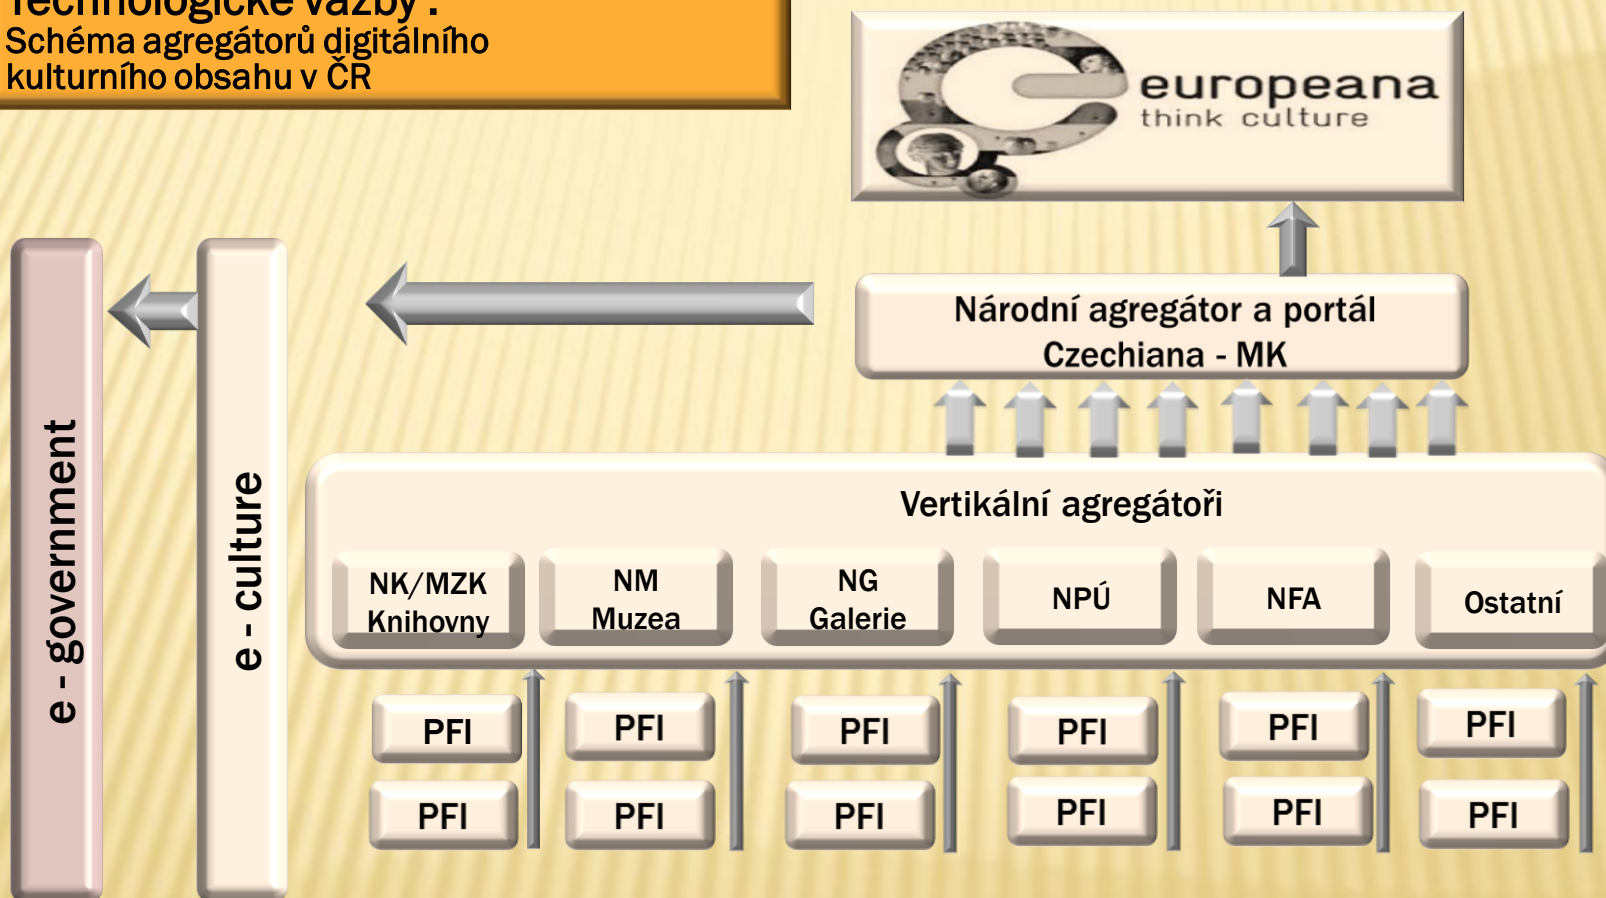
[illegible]
Schéma agregátorů digitálního kulturního obsahu v ČR

europeana
think culture

Národní agregátor a portál Czechiana - MK

e - government

e - culture

Vertikální agregátoři

NK/MZK
Knihovny

NM
Muzea

NG
Galerie

NPÚ

NFA

Ostatní

PFI

PFI

PFI

PFI

PFI

PFI

PFI

PFI

PFI

PFI

PFI

PFI

PFI

PFI